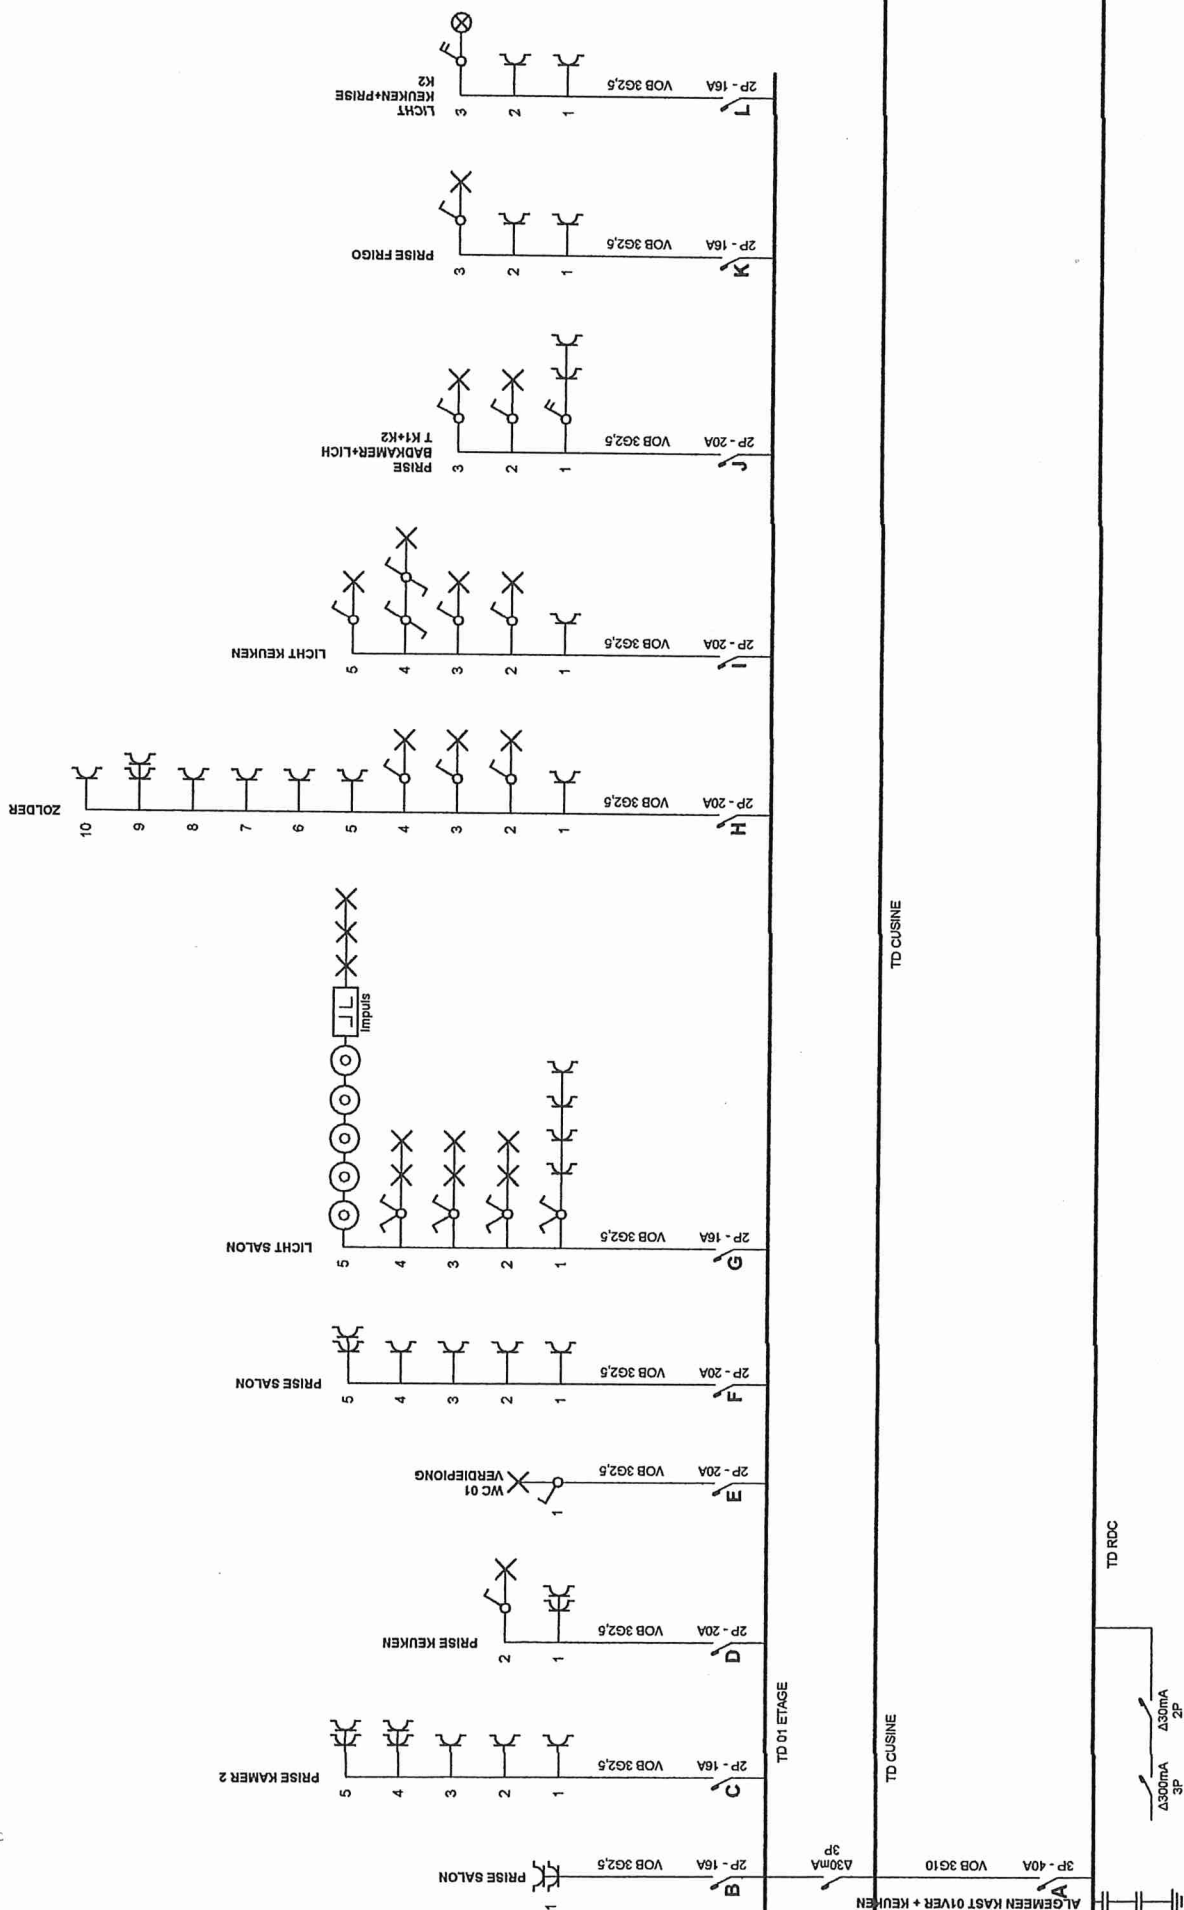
ALGEMEEN KAST 01VER + KEUKEN
3P - 40A
VOB 3G10
Δ30mA
3P
TD CUSINE
TD 01 ETAGE
TD RDC
Δ300mA
3P
Δ30mA
2P

B
2P - 16A
VOB 3G2,5
1
PRISE SALON

C
2P - 16A
VOB 3G2,5
1
2
3
4
5
PRISE KAMER 2

D
2P - 20A
VOB 3G2,5
1
2
PRISE KEUKEN

E
2P - 20A
VOB 3G2,5
1
WC 01
VERDIEPIONG

F
2P - 20A
VOB 3G2,5
1
2
3
4
5
PRISE SALON

G
2P - 16A
VOB 3G2,5
1
2
3
4
5
LICHT SALON
Impuls

TD CUSINE

H
2P - 20A
VOB 3G2,5
1
2
3
4
5
6
7
8
9
10
ZOLDER

I
2P - 20A
VOB 3G2,5
1
2
3
4
5
LICHT KEUKEN

J
2P - 20A
VOB 3G2,5
1
2
3
PRISE
BADKAMER+LICH
T K1+K2

K
2P - 16A
VOB 3G2,5
1
2
3
PRISE FRIGO

L
2P - 16A
VOB 3G2,5
1
2
3
LICHT
KEUKEN+PRISE
K2